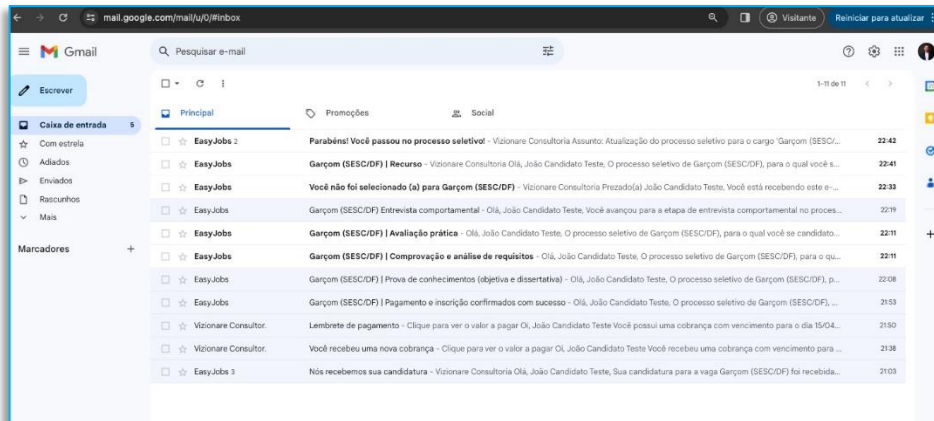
mail.google.com/mail/u/0/#inbox

Visitante

Reiniciar para atualizar

Gmail

Pesquisar e-mail

Escrever

Caixa de entrada 5

Com estrela

Adiados

Enviados

Rascunhos

Mais

Marcadores +

1-11 de 11

Principal

Promoções

Social

EasyJobs 2 Parabéns! Você passou no processo seletivo! - Vizionare Consultoria Assunto: Atualização do processo seletivo para o cargo 'Garçom (SESC/... 22:42

EasyJobs Garçom (SESC/DF) | Recurso - Vizionare Consultoria Olá, João Candidato Teste, O processo seletivo de Garçom (SESC/DF), para o qual você s... 22:41

EasyJobs Você não foi selecionado (a) para Garçom (SESC/DF) - Vizionare Consultoria Prezado(a) João Candidato Teste, Você está recebendo este e-... 22:33

EasyJobs Garçom (SESC/DF) Entrevista comportamental - Olá, João Candidato Teste, Você avançou para a etapa de entrevista comportamental no proces... 22:19

EasyJobs Garçom (SESC/DF) | Avaliação prática - Olá, João Candidato Teste, O processo seletivo de Garçom (SESC/DF), para o qual você se candidato... 22:11

EasyJobs Garçom (SESC/DF) | Comprovação e análise de requisitos - Olá, João Candidato Teste, O processo seletivo de Garçom (SESC/DF), para o qu... 22:11

EasyJobs Garçom (SESC/DF) | Prova de conhecimentos (objetiva e dissertativa) - Olá, João Candidato Teste, O processo seletivo de Garçom (SESC/DF), p... 22:08

EasyJobs Garçom (SESC/DF) | Pagamento e inscrição confirmados com sucesso - Olá, João Candidato Teste, O processo seletivo de Garçom (SESC/DF), ... 21:53

Vizionare Consultor. Lembrete de pagamento - Clique para ver o valor a pagar Oi, João Candidato Teste Você possui uma cobrança com vencimento para o dia 15/04... 21:50

Vizionare Consultor. Você recebeu uma nova cobrança - Clique para ver o valor a pagar Oi, João Candidato Teste Você recebeu uma cobrança com vencimento para ... 21:38

EasyJobs 3 Nós recebemos sua candidatura - Vizionare Consultoria Olá, João Candidato Teste, Sua candidatura para a vaga Garçom (SESC/DF) foi recebida... 21:03